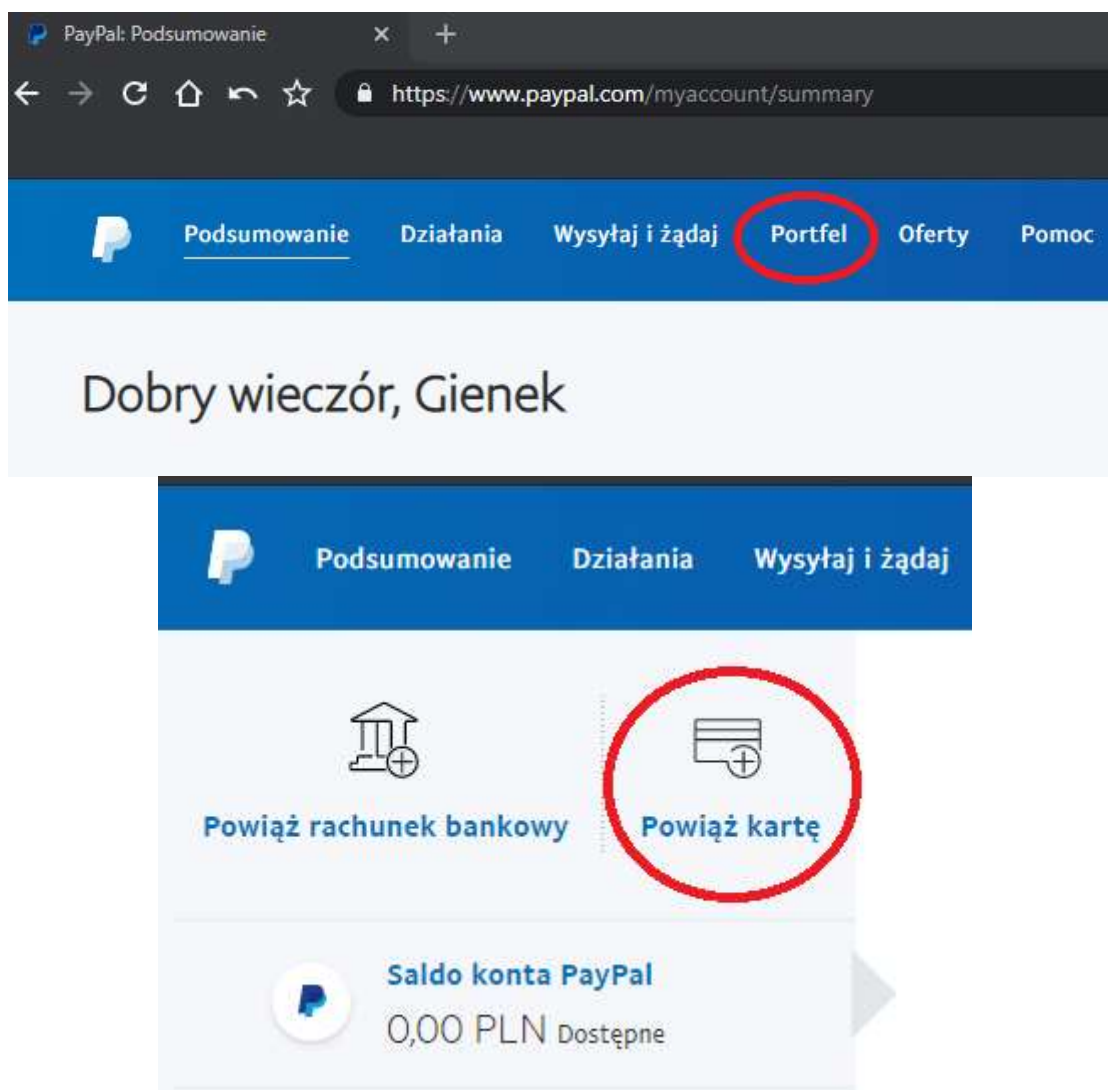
PayPal: Podsumowanie

https://www.paypal.com/myaccount/summary

Podsumowanie Działania Wysyłaj i żądaj Portfel Oferty Pomoc

Dobry wieczór, Gienek

Podsumowanie Działania Wysyłaj i żądaj

Powiąż rachunek bankowy

Powiąż kartę

Saldo konta PayPal
0,00 PLN Dostępne